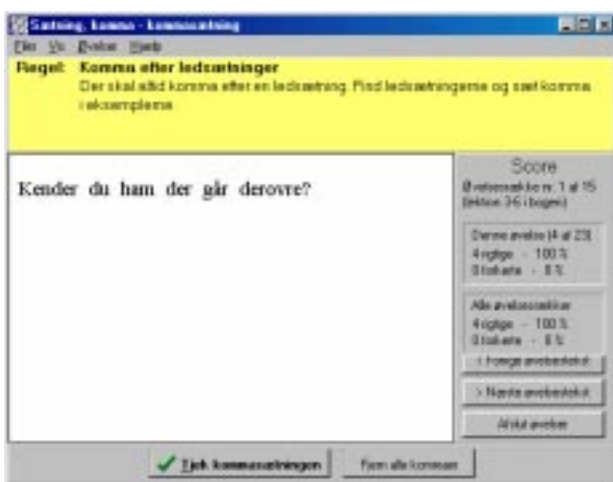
Sætning, komma - kommasætning

Filer Vis Øvelser Hjælp

Regel: Komma efter ledsætninger
Der skal altid komma efter en ledsætning. Find ledsætningerne og sæt komma i eksemplerne.

Kender du ham der går derovre?

Score
Øvelsesafsnit nr. 1 af 15 (lektion 3-6 i bogen)

Denne øvelse (4 af 23)
4 rigtige - 100 %
0 forkerte - 0 %

Alle øvelsesafsnit
4 rigtige - 100 %
0 forkerte - 0 %

< Forrige øvelsesafsnit

> Næste øvelsesafsnit

Afslut øvelsen

Tjek kommasætningen

Fjern alle kommaer